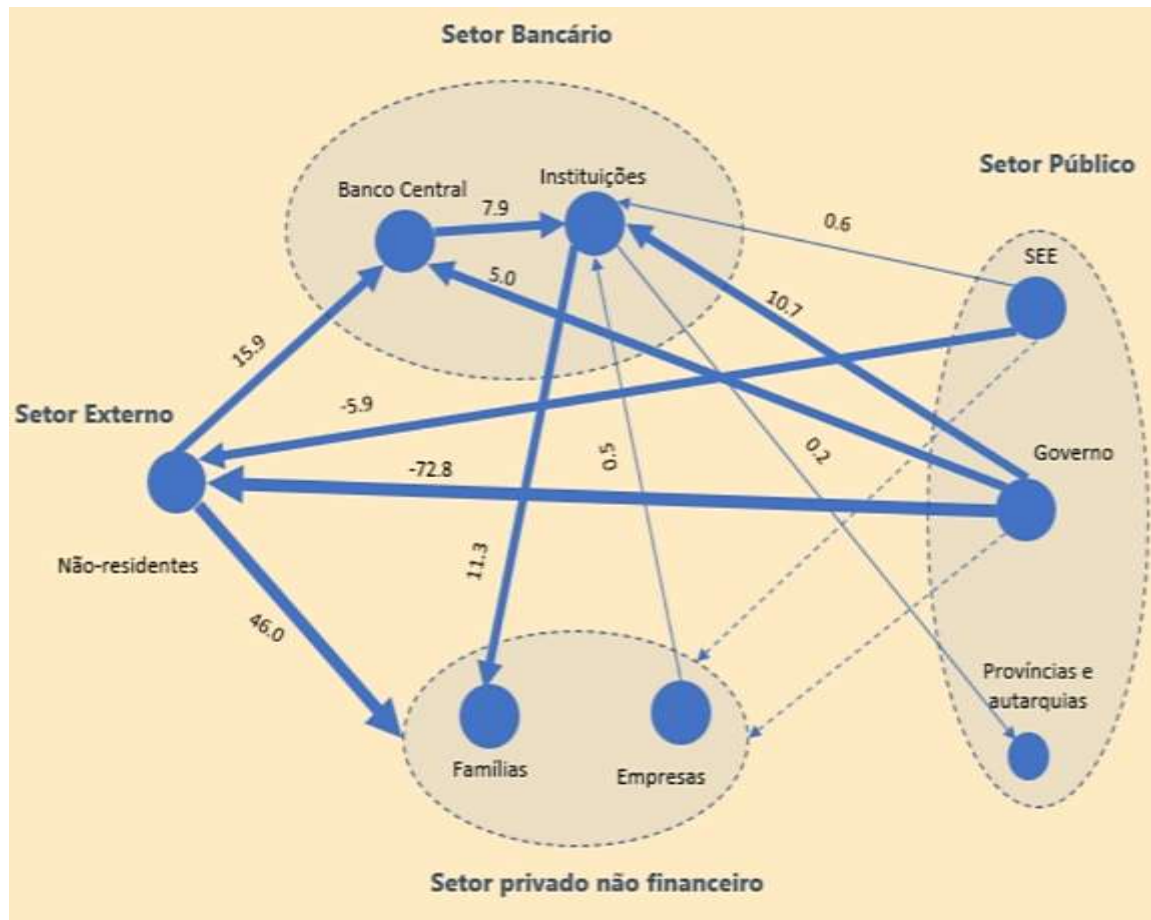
Setor Bancário

Banco Central

7.9

Instituições

Setor Público

0.6

SEE

5.0

10.7

15.9

Setor Externo

-5.9

0.2

-72.8

0.5

Governo

Não-residentes

11.3

46.0

Províncias e autarquias

Famílias

Empresas

Setor privado não financeiro